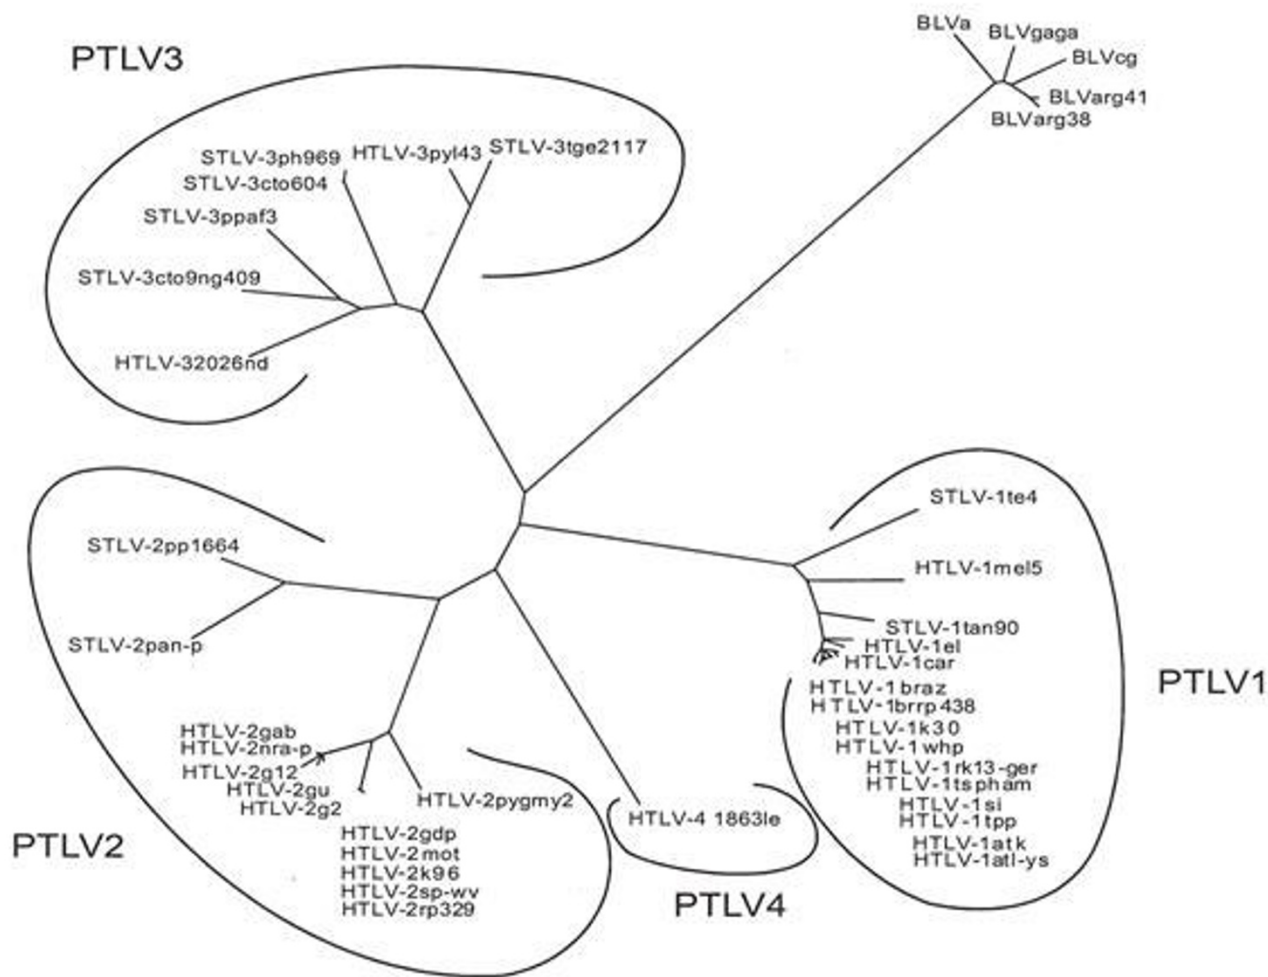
PTLV3

BLVa
BLVgaga
BLVcg
BLVarg41
BLVarg38

STLV-3ph969
HTLV-3pyl43
STLV-3tge2117
STLV-3cto604
STLV-3ppaf3
STLV-3cto9ng409
HTLV-32026nd

STLV-2pp1664
STLV-2pan-p

STLV-1te4
HTLV-1mel5
STLV-1tan90
HTLV-1el
HTLV-1car
HTLV-1braz
HTLV-1brrp438
HTLV-1k30
HTLV-1whp
HTLV-1rk13-ger
HTLV-1tspham
HTLV-1si
HTLV-1tpp
HTLV-1atk
HTLV-1atl-ys

PTLV1

HTLV-2gab
HTLV-2nra-p
HTLV-2g12
HTLV-2gu
HTLV-2g2
HTLV-2pygmy2
HTLV-2gdp
HTLV-2mot
HTLV-2k96
HTLV-2sp-wv
HTLV-2rp329

HTLV-4 1863le

PTLV2

PTLV4